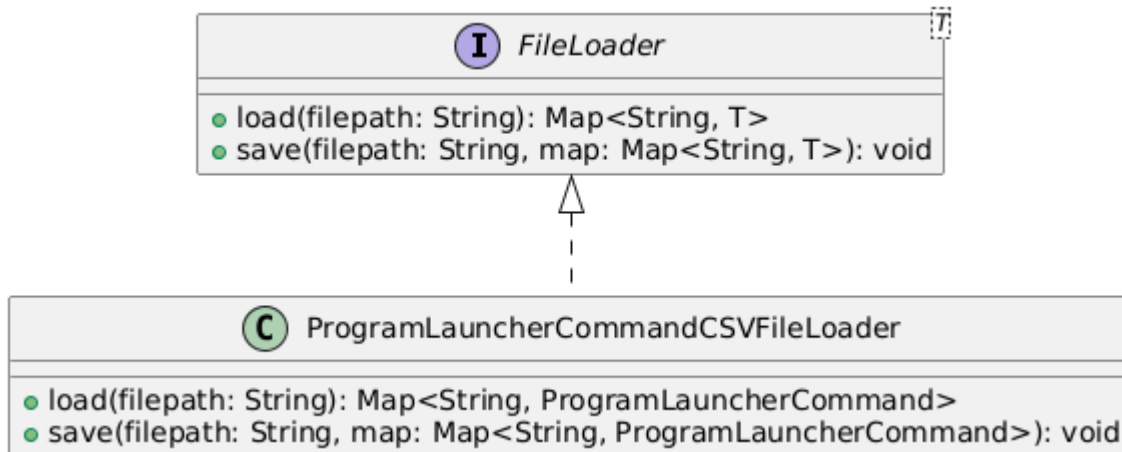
I FileLoader T

load(filepath: String): Map<String, T>
save(filepath: String, map: Map<String, T>): void

C ProgramLauncherCommandCSVFileLoader

load(filepath: String): Map<String, ProgramLauncherCommand>
save(filepath: String, map: Map<String, ProgramLauncherCommand>): void